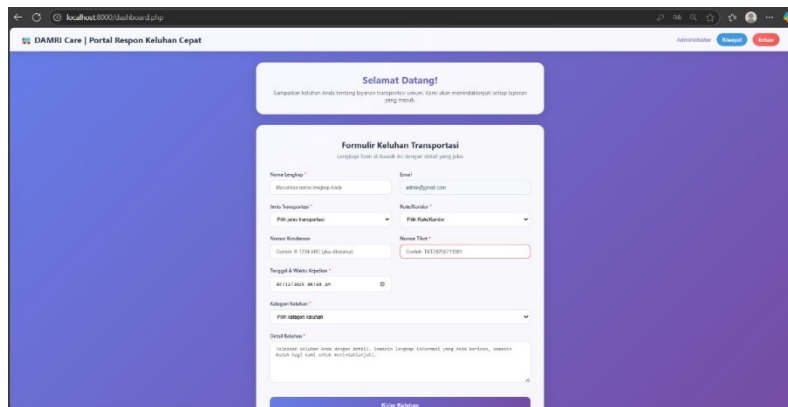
localhost:8000/dashboard.php

DAMRI Care | Portal Respon Keluhan Cepat

Administrator Riwayat Keluar

Selamat Datang!

Sampaikan keluhan Anda tentang layanan transportasi umum. Kami akan menindaklanjuti setiap laporan yang masuk.

Formulir Keluhan Transportasi

Lengkapi form di bawah ini dengan detail yang jelas

Nama Lengkap *

Masukkan nama lengkap Anda

Email

admin@gmail.com

Jenis Transportasi *

Pilih jenis transportasi

Rute/Koridor *

Pilih Rute/Koridor

Nomor Kendaraan

Contoh: B 1234 ABC (jika diketahui)

Nomor Tiket *

Contoh: TKT20250711001

Tanggal & Waktu Kejadian *

07/12/2025 08:48 AM

Kategori Keluhan *

Pilih Kategori Keluhan

Detail Keluhan *

Jelaskan keluhan Anda dengan detail. Semakin lengkap informasi yang Anda berikan, semakin mudah bagi kami untuk menindaklanjuti.

Kirim Keluhan